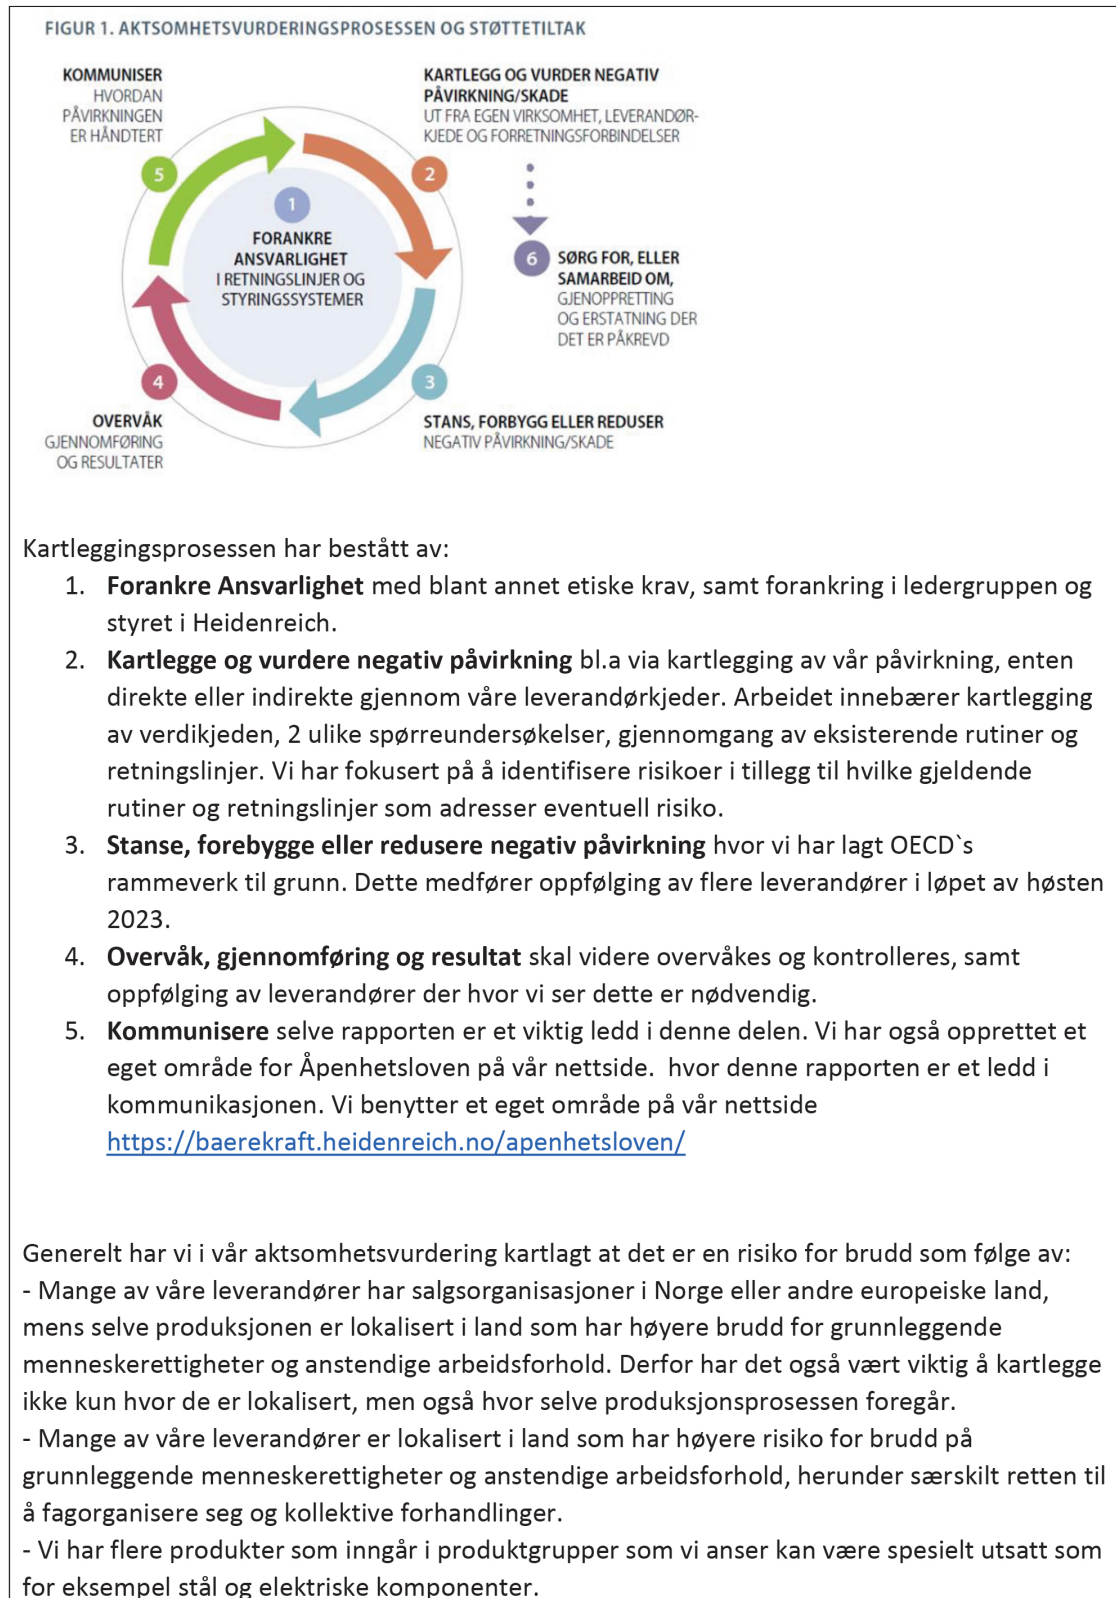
FIGUR 1. AKTSOMHETSVURDERINGSPROSESSEN OG STØTTETILTAK

KOMMUNISER HVORDAN PÅVIRKNINGEN ER HÅNDTERT

KARTLEGG OG VURDER NEGATIV PÅVIRKNING/SKADE UT FRA EGEN VIRKSOMHET, LEVERANDØRKJEDE OG FORRETNINGSFORBINDELSER

5

2

1

FORANKRE ANSVARLIGHET I RETNINGSLINJER OG STYRINGSSYSTEMER

6 SØRG FOR, ELLER SAMARBEID OM, GJENOPPRETTING OG ERSTATNING DER DET ER PÅKREVD

4

3

OVERVÅK GJENNOMFØRING OG RESULTATER

STANS, FORBYGG ELLER REDUSER NEGATIV PÅVIRKNING/SKADE

Kartleggingsprosessen har bestått av:
1. **Forankre Ansvarlighet** med blant annet etiske krav, samt forankring i ledergruppen og styret i Heidenreich.
2. **Kartlegge og vurdere negativ påvirkning** bl.a via kartlegging av vår påvirkning, enten direkte eller indirekte gjennom våre leverandørkjeder. Arbeidet innebærer kartlegging av verdikjeden, 2 ulike spørreundersøkelser, gjennomgang av eksisterende rutiner og retningslinjer. Vi har fokusert på å identifisere risikoer i tillegg til hvilke gjeldende rutiner og retningslinjer som adresser eventuell risiko.
3. **Stanse, forebygge eller redusere negativ påvirkning** hvor vi har lagt OECD`s rammeverk til grunn. Dette medfører oppfølging av flere leverandører i løpet av høsten 2023.
4. **Overvåk, gjennomføring og resultat** skal videre overvåkes og kontrolleres, samt oppfølging av leverandører der hvor vi ser dette er nødvendig.
5. **Kommunisere** selve rapporten er et viktig ledd i denne delen. Vi har også opprettet et eget område for Åpenhetsloven på vår nettside. hvor denne rapporten er et ledd i kommunikasjonen. Vi benytter et eget område på vår nettside https://baerekraft.heidenreich.no/apenhetsloven/

Generelt har vi i vår aktsomhetsvurdering kartlagt at det er en risiko for brudd som følge av:
- Mange av våre leverandører har salgsorganisasjoner i Norge eller andre europeiske land, mens selve produksjonen er lokalisert i land som har høyere brudd for grunnleggende menneskerettigheter og anstendige arbeidsforhold. Derfor har det også vært viktig å kartlegge ikke kun hvor de er lokalisert, men også hvor selve produksjonsprosessen foregår.
- Mange av våre leverandører er lokalisert i land som har høyere risiko for brudd på grunnleggende menneskerettigheter og anstendige arbeidsforhold, herunder særskilt retten til å fagorganisere seg og kollektive forhandlinger.
- Vi har flere produkter som inngår i produktgrupper som vi anser kan være spesielt utsatt som for eksempel stål og elektriske komponenter.